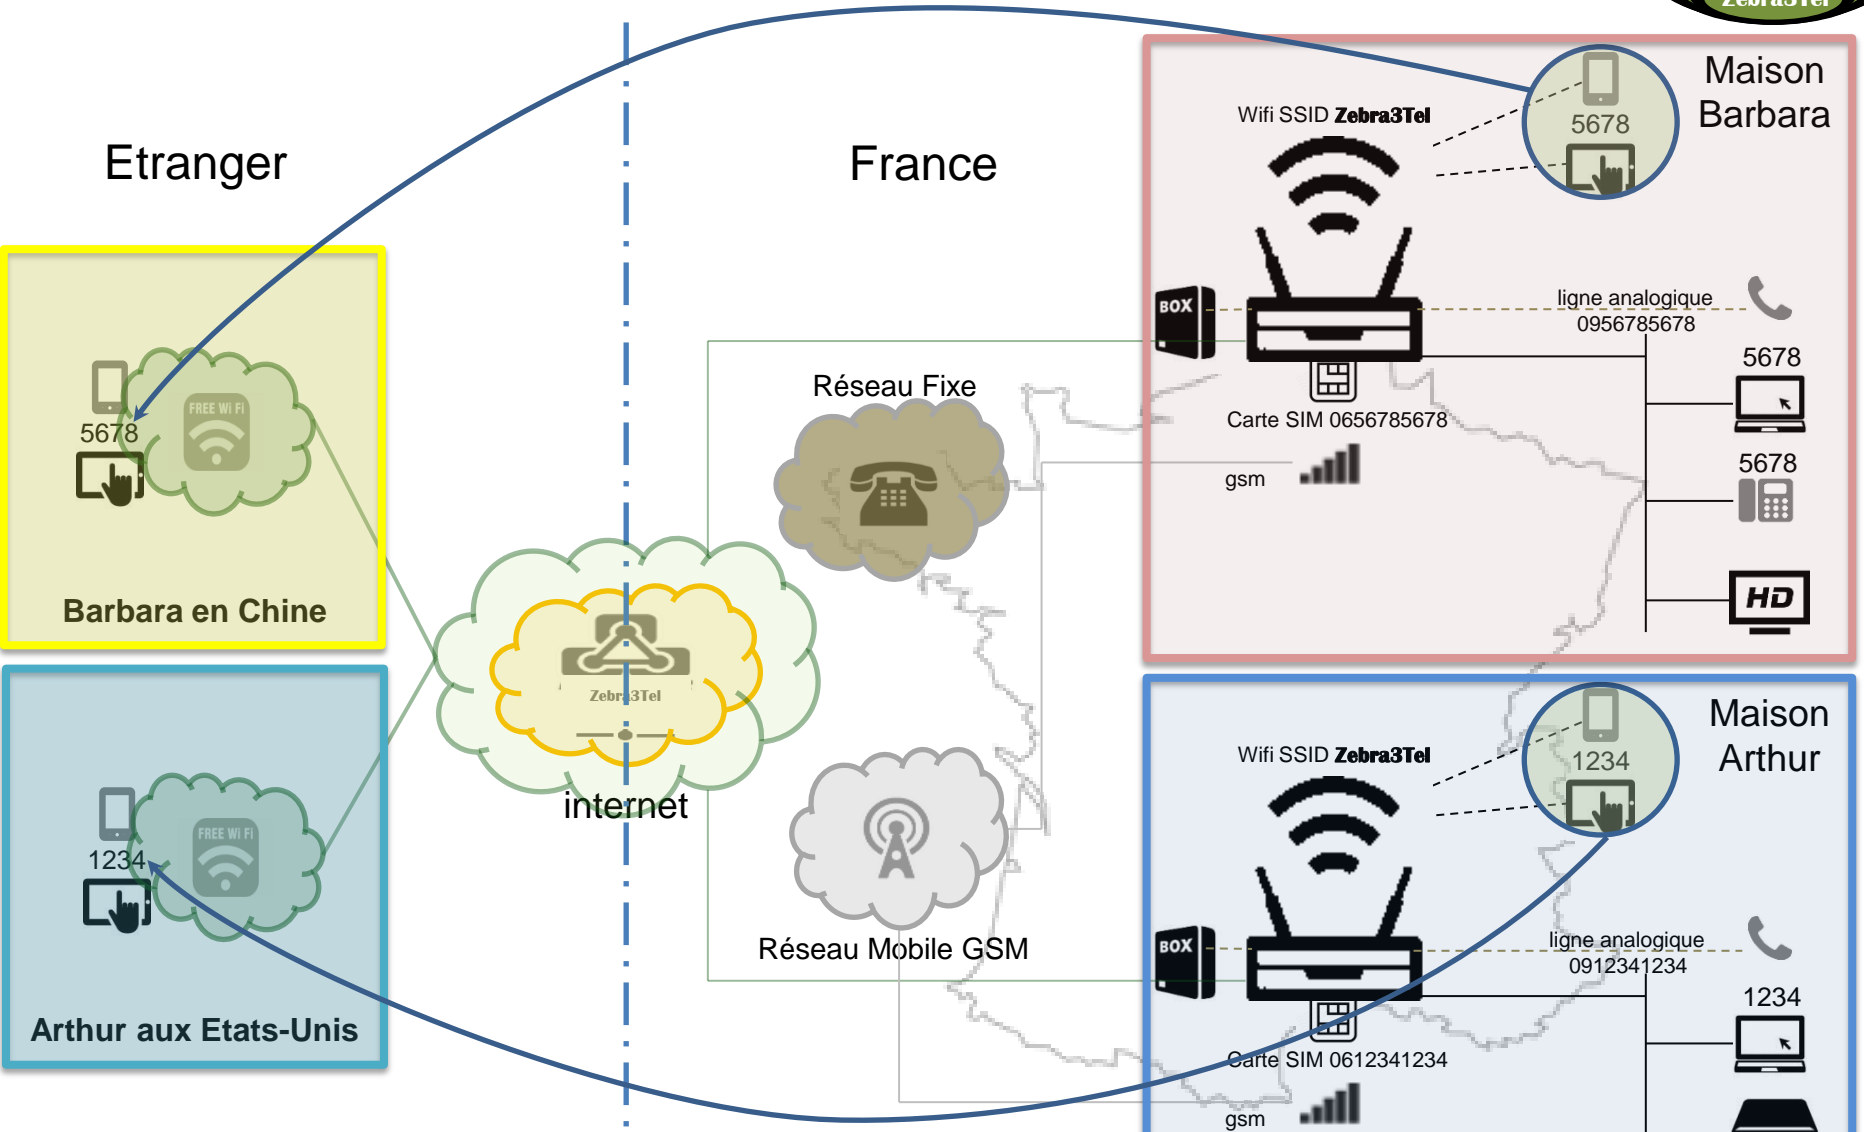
Zebra3Tel

Etranger

France

Maison Barbara

Wifi SSID Zebra3Tel

5678

BOX

ligne analogique 0956785678

5678

Carte SIM 0656785678

gsm

5678

HD

FREE Wi Fi

5678

Barbara en Chine

Réseau Fixe

Zebra3Tel

internet

Maison Arthur

Wifi SSID Zebra3Tel

1234

FREE Wi Fi

1234

Arthur aux Etats-Unis

Réseau Mobile GSM

BOX

ligne analogique 0912341234

1234

Carte SIM 0612341234

gsm